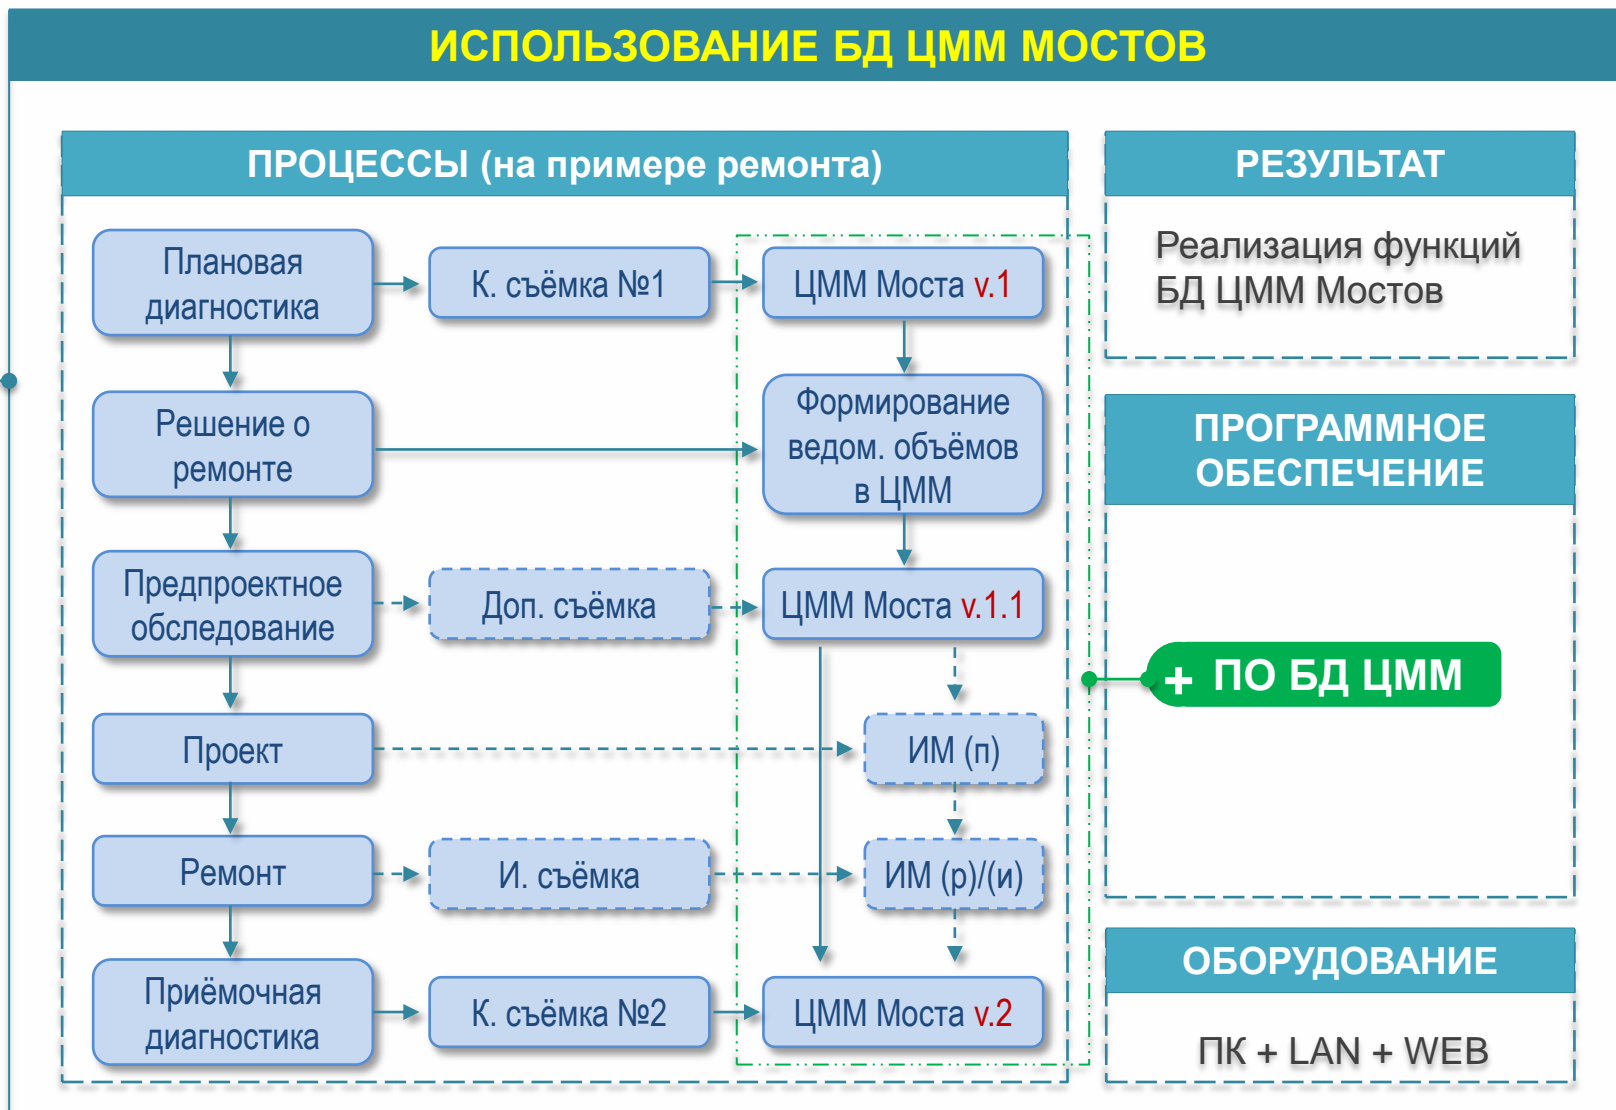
ИСПОЛЬЗОВАНИЕ БД ЦММ МОСТОВ

ПРОЦЕССЫ (на примере ремонта)

Плановая диагностика

К. съёмка №1

ЦММ Моста v.1

Решение о ремонте

Формирование ведом. объёмов в ЦММ

Предпроектное обследование

Доп. съёмка

ЦММ Моста v.1.1

Проект

ИМ (п)

Ремонт

И. съёмка

ИМ (р)/(и)

Приёмочная диагностика

К. съёмка №2

ЦММ Моста v.2

РЕЗУЛЬТАТ

Реализация функций БД ЦММ Мостов

ПРОГРАММНОЕ ОБЕСПЕЧЕНИЕ

+ ПО БД ЦММ

ОБОРУДОВАНИЕ

ПК + LAN + WEB